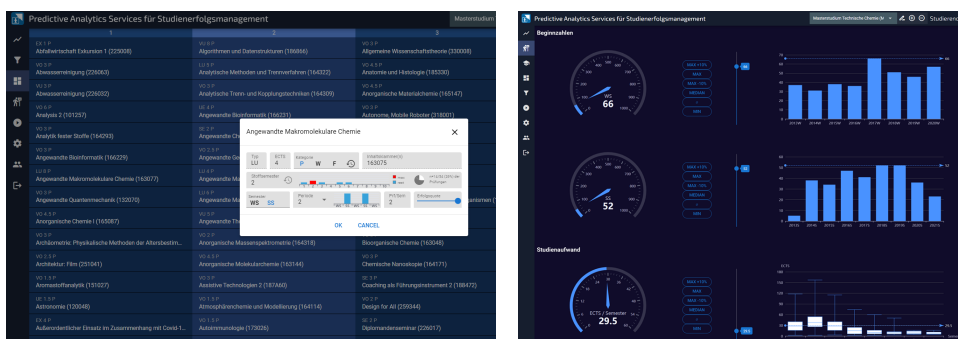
Predictive Analytics Services für Studienerfolgsmanagement

Masterstudium

1

2

3

EX 1 P
Abfallwirtschaft Exkursion 1 (225008)

VO 3 P
Algorithmen und Datenstrukturen (186866)

VO 3 P
Allgemeine Wissenschaftstheorie (330008)

VO 3 P
Abwasserreinigung (226063)

VO 3 P
Analytische Methoden und Trennverfahren (164322)

VO 4.5 P
Anatomie und Histologie (185330)

VO 3 P
Abwasserreinigung (226092)

VO 3 P
Analytische Trenn- und Kopplungstechniken (164309)

VO 3 P
Anorganische Materialchemie (165147)

VO 6 P
Analysis 2 (101257)

SE 3 P
Angewandte Bioinformatik (166231)

VO 3 P
Autonome, Mobile Roboter (318001)

VO 3 P
Analytik fester Stoffe (164293)

VO 3 P
Angewandte Bioinformatik (166229)

VO 3 P
Angewandte Makromolekulare Chemie (163077)

VO 3 P
Angewandte Quantenmechanik (132070)

VO 4.5 P
Anorganische Chemie I (165087)

VO 3 P
Archäometrie: Physikalische Methoden der Altersbestim...

VO 2 P
Anorganische Massenspektrometrie (164318)

VO 3 P
Bioorganische Chemie (163048)

VO 3 P
Architektur: Film (251041)

VO 4.5 P
Anorganische Molekularchemie (163144)

VO 3 P
Chemische Nanoskopie (164171)

VO 1.5 P
Aromastoffanalytik (151027)

VO 3 P
Assistive Technologien 2 (187A60)

SE 3 P
Coaching als Führungsinstrument 2 (188472)

UE 3 P
Astronomie (120048)

VO 3 P
Atmosphärenchemie und Modellierung (164114)

VO 2 P
Design for All (259344)

VO 3 P
Außerordentlicher Einsatz im Zusammenhang mit Covid-1...

VO 1.5 P
Autoimmunologie (179026)

SE 3 P
Diplomandenseminar (226017)

Angewandte Makromolekulare Chemie

Typ
LU

ECTS
4

Kategorie
P W F

Lehrveranstaltung(s)
163075

Stoffsemester
2

Semester
WS SS

Periode
2

FAS Stehr
2

Erfolgsquote

OK CANCEL

Predictive Analytics Services für Studienerfolgsmanagement

Masterstudium Technische Chemie (M

Studierend

Beginnzahlen

WS
66

MAX +10%
MAX
MAX -10%
MEDIAN
MIN

SS
52

MAX +10%
MAX
MAX -10%
MEDIAN
MIN

Studienaufwand

ECTS / Semester
29.5

MAX +10%
MAX
MAX -10%
MEDIAN
MIN

ECTS